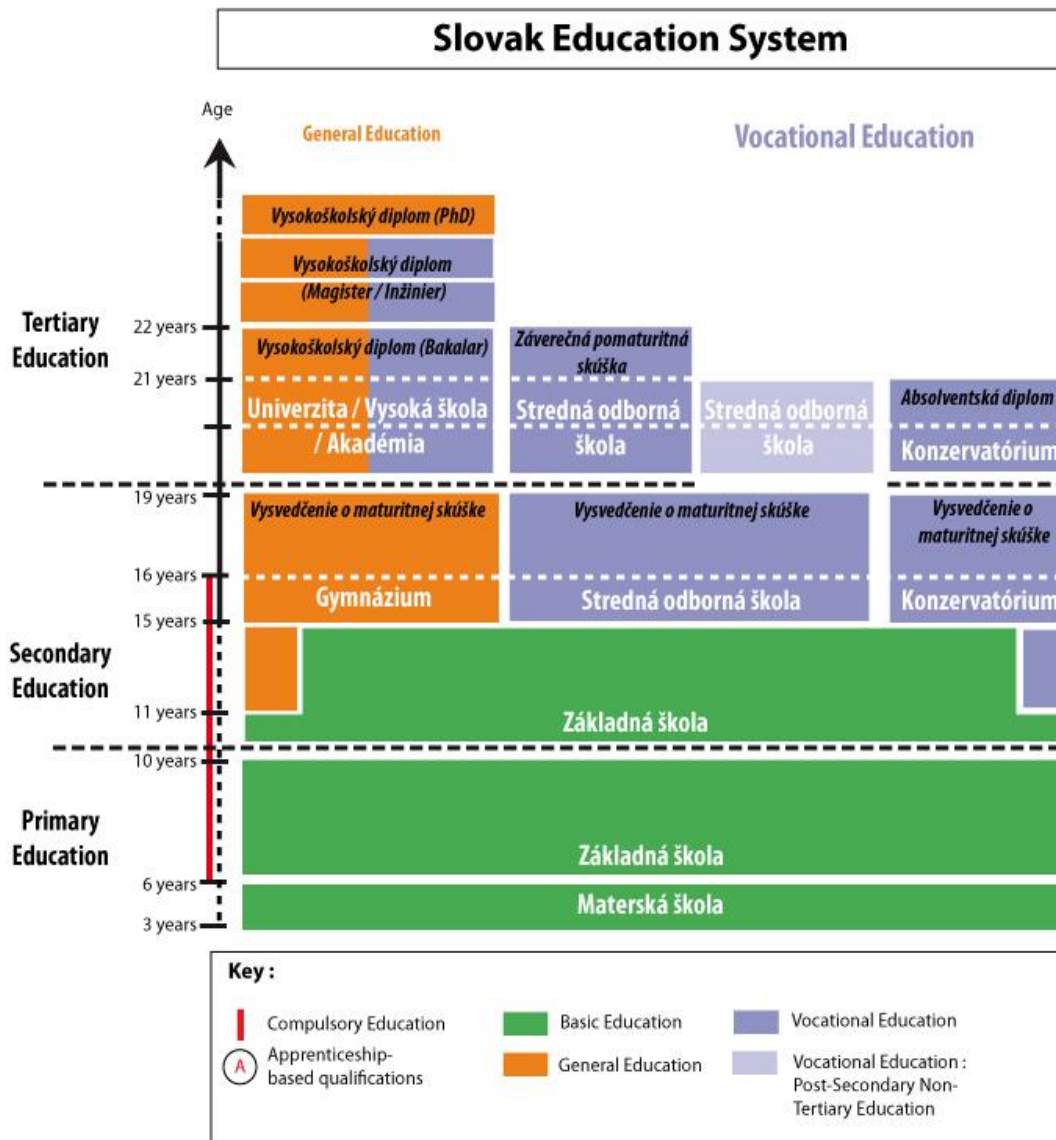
Slovak Education System

Age

General Education

Vocational Education

Vysokoškolský diplom (PhD)

Vysokoškolský diplom (Magister / Inžinier)

Tertiary Education

22 years

Vysokoškolský diplom (Bakalar)

Záverečná pomaturitná skúška

21 years

Univerzita / Vysoká škola / Akadémia

Stredná odborná škola

Stredná odborná škola

Absolventská diplom

Konzervatórium

19 years

Vysvedčenie o maturitnej skúške

Vysvedčenie o maturitnej skúške

Vysvedčenie o maturitnej skúške

16 years

Gymnázium

Stredná odborná škola

Konzervatórium

15 years

Secondary Education

11 years

Základná škola

10 years

Primary Education

Základná škola

6 years

Materská škola

3 years

Key :

Compulsory Education

A Apprenticeship-based qualifications

Basic Education

General Education

Vocational Education

Vocational Education : Post-Secondary Non-Tertiary Education